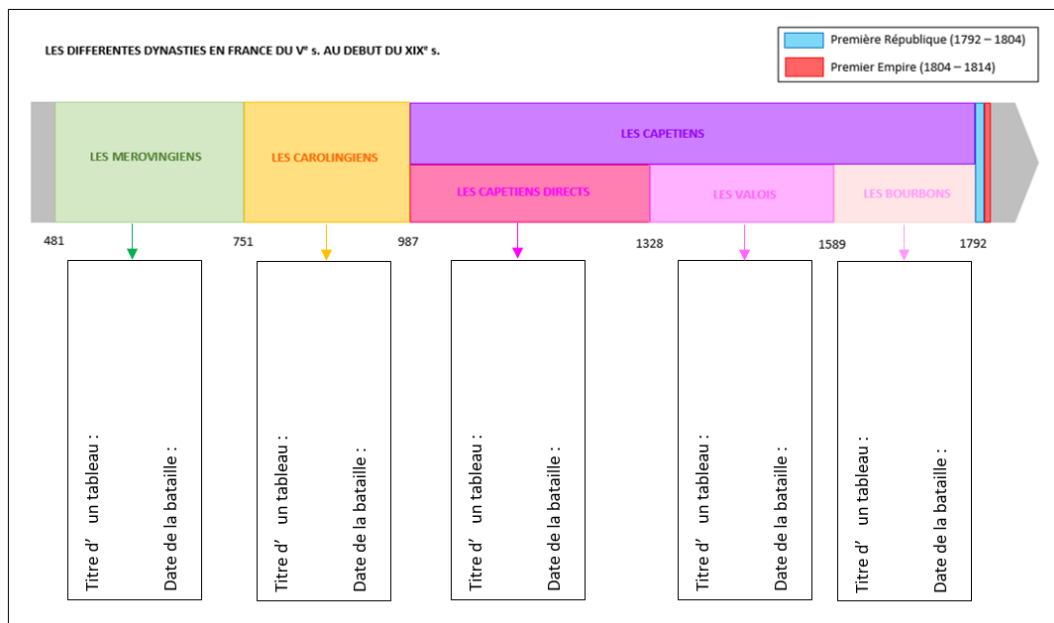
LES DIFFERENTES DYNASTIES EN FRANCE DU V$^e$ s. AU DEBUT DU XIX$^e$ s.

Première République (1792 – 1804)

Premier Empire (1804 – 1814)

LES MEROVINGIENS

LES CAROLINGIENS

LES CAPETIENS

LES CAPETIENS DIRECTS

LES VALOIS

LES BOURBONS

481

751

987

1328

1589

1792

Titre d' un tableau :

Date de la bataille :

Titre d' un tableau :

Date de la bataille :

Titre d' un tableau :

Date de la bataille :

Titre d' un tableau :

Date de la bataille :

Titre d' un tableau :

Date de la bataille :